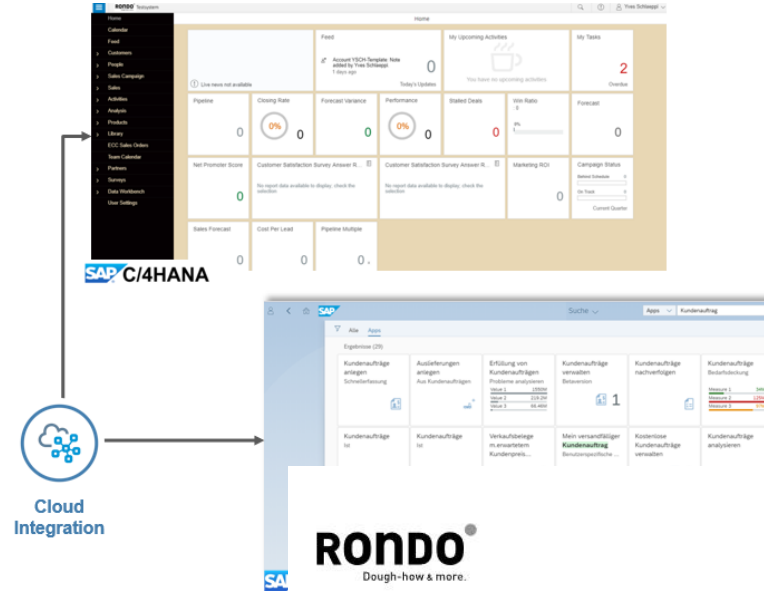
RONDO Testsystem

Yves Schlaeppi

Home

Home
Calendar
Feed
Customers
People
Sales Campaign
Sales
Activities
Analysis
Products
Library
ECC Sales Orders
Team Calendar
Partners
Surveys
Data Workbench
User Settings

Live news not available

Feed
Account YSCH-Template: Note added by Yves Schlaeppi
3 days ago
0
Today's Updates

My Upcoming Activities
You have no upcoming activities

My Tasks
2
Overdue

Pipeline
0

Closing Rate
0%
0

Forecast Variance
0

Performance
0%
0

Stalled Deals
0

Win Ratio
0

Forecast
0

Net Promoter Score
0

Customer Satisfaction Survey Answer R...
No report data available to display, check the selection

Customer Satisfaction Survey Answer R...
No report data available to display, check the selection

Marketing ROI
0

Campaign Status
Behind Schedule 0
On Track 0
Current Quarter

Sales Forecast
0

Cost Per Lead
0

Pipeline Multiple
0.

SAP C/4HANA

Cloud Integration

SAP

Suche

Apps

Kundenauftrag

Alle Apps

Ergebnisse (29)

Kundenaufträge anlegen
Schnellerfassung

Auslieferungen anlegen
Aus Kundenaufträgen

Erfüllung von Kundenaufträgen
Probleme analysieren
Value 1 1550M
Value 2 229.2M
Value 3 69.46M

Kundenaufträge verwalten
Betaversion
1

Kundenaufträge nachverfolgen

Kundenaufträge
Bedarfsdeckung
Measure 1
Measure 2
Measure 3

Kundenaufträge
Ist

Kundenaufträge
Ist

Verkaufsbelege m.erwartetem Kundenpreis...

Mein versandfälliger Kundenauftrag
Benutzerspezifische ...

Kostenlose Kundenaufträge verwalten

Kundenaufträge analysieren

RONDO
Dough-how & more.

SAP